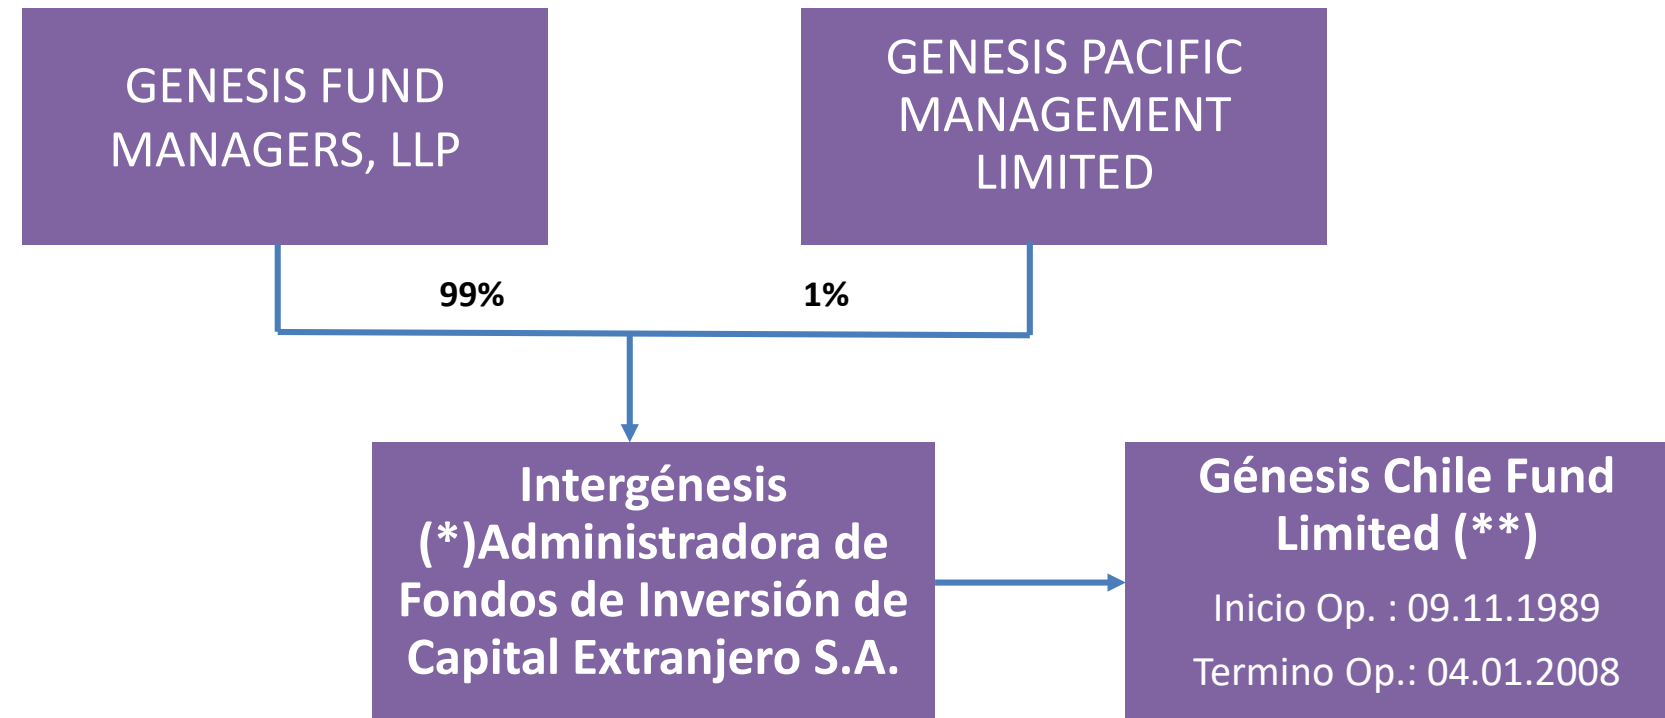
GENESIS FUND MANAGERS, LLP

GENESIS PACIFIC MANAGEMENT LIMITED

99%

1%

Intergénesis (*)Administradora de Fondos de Inversión de Capital Extranjero S.A.

Génesis Chile Fund Limited (**)

Inicio Op. : 09.11.1989

Termino Op.: 04.01.2008